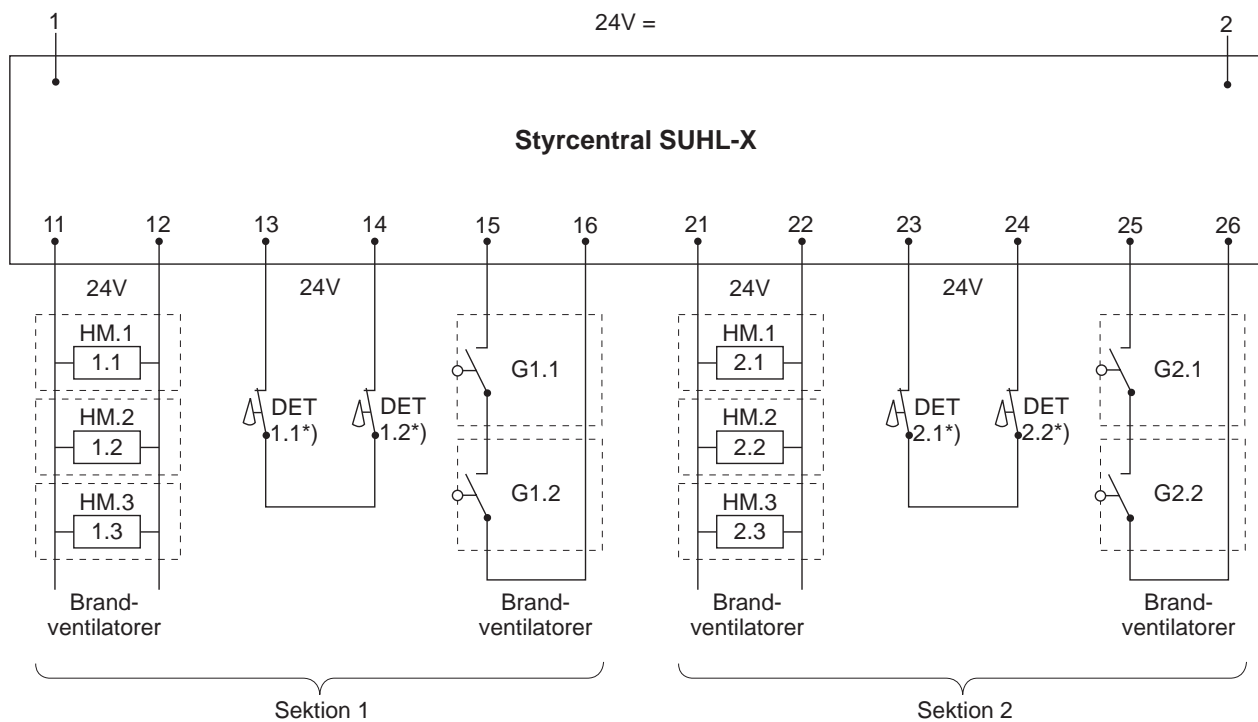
1
24V =
2

Styrcentral SUHL-X

11
12
13
14
15
16
21
22
23
24
25
26

24V
24V
24V
24V

HM.1
1.1
HM.2
1.2
HM.3
1.3

DET
1.1*)
DET
1.2*)

G1.1
G1.2

HM.1
2.1
HM.2
2.2
HM.3
2.3

DET
2.1*)
DET
2.2*)

G2.1
G2.2

Brandventilatorer
Brandventilatorer
Brandventilatorer
Brandventilatorer

Sektion 1
Sektion 2